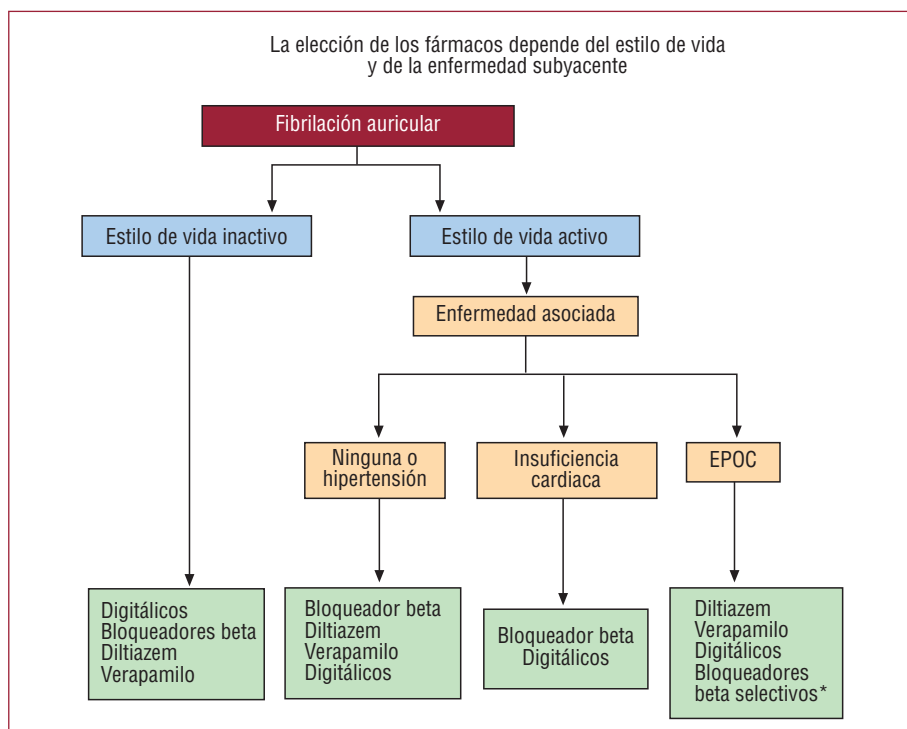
La elección de los fármacos depende del estilo de vida y de la enfermedad subyacente

Fibrilación auricular

Estilo de vida inactivo

Estilo de vida activo

Enfermedad asociada

Ninguna o hipertensión

Insuficiencia cardiaca

EPOC

Digitálicos
Bloqueadores beta
Diltiazem
Verapamilo

Bloqueador beta
Diltiazem
Verapamilo
Digitálicos

Bloqueador beta
Digitálicos

Diltiazem
Verapamilo
Digitálicos
Bloqueadores beta selectivos*